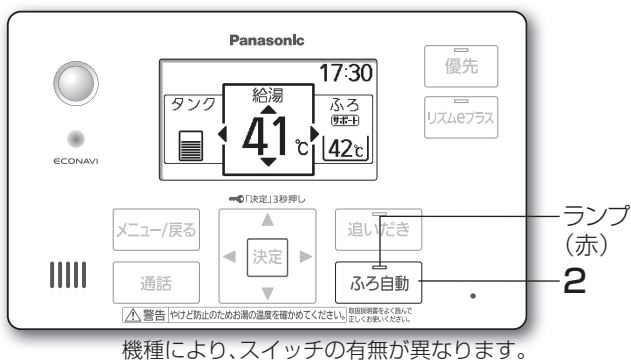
Panasonic

17:30

タンク

給湯

ふろ

サポート

41℃

42℃

優先

リズムeプラス

ECONAVI

「決定」3秒押し

メニュー/戻る

決定

追いだき

ランプ
(赤)

通話

ふろ自動

2

⚠警告 やけど防止のためお湯の温度を確かめてください。 取扱説明書をよく読んで正しくお使いください。

機種により、スイッチの有無が異なります。